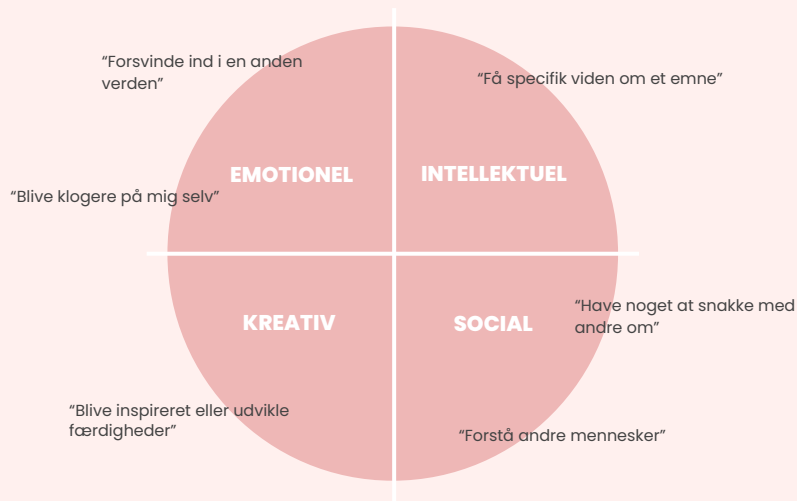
"Forsvinde ind i en anden verden"

"Få specifik viden om et emne"

EMOTIONEL

INTELLEKTUEL

"Blive klogere på mig selv"

KREATIV

SOCIAL

"Have noget at snakke med andre om"

"Blive inspireret eller udvikle færdigheder"

"Forstå andre mennesker"